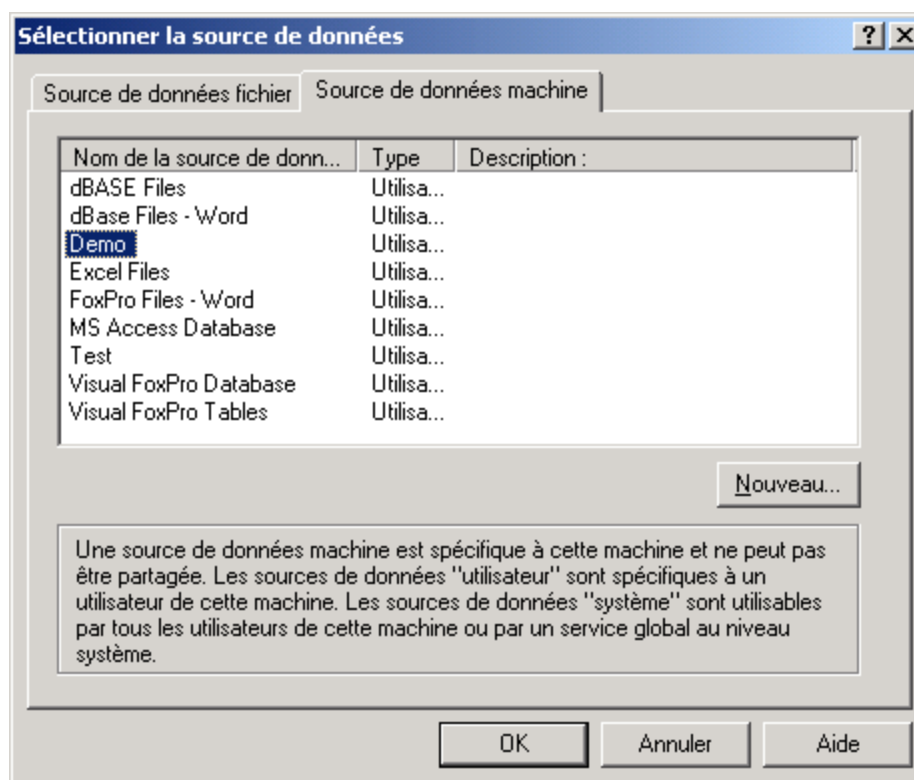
Sélectionner la source de données

? X

Source de données fichier | Source de données machine

| Nom de la source de donn... | Type | Description : |
|---|---|---|
| dBASE Files | Utilisa... | |
| dBase Files - Word | Utilisa... | |
| Demo | Utilisa... | |
| Excel Files | Utilisa... | |
| FoxPro Files - Word | Utilisa... | |
| MS Access Database | Utilisa... | |
| Test | Utilisa... | |
| Visual FoxPro Database | Utilisa... | |
| Visual FoxPro Tables | Utilisa... | |

Nouveau...

Une source de données machine est spécifique à cette machine et ne peut pas être partagée. Les sources de données "utilisateur" sont spécifiques à un utilisateur de cette machine. Les sources de données "système" sont utilisables par tous les utilisateurs de cette machine ou par un service global au niveau système.

OK | Annuler | Aide